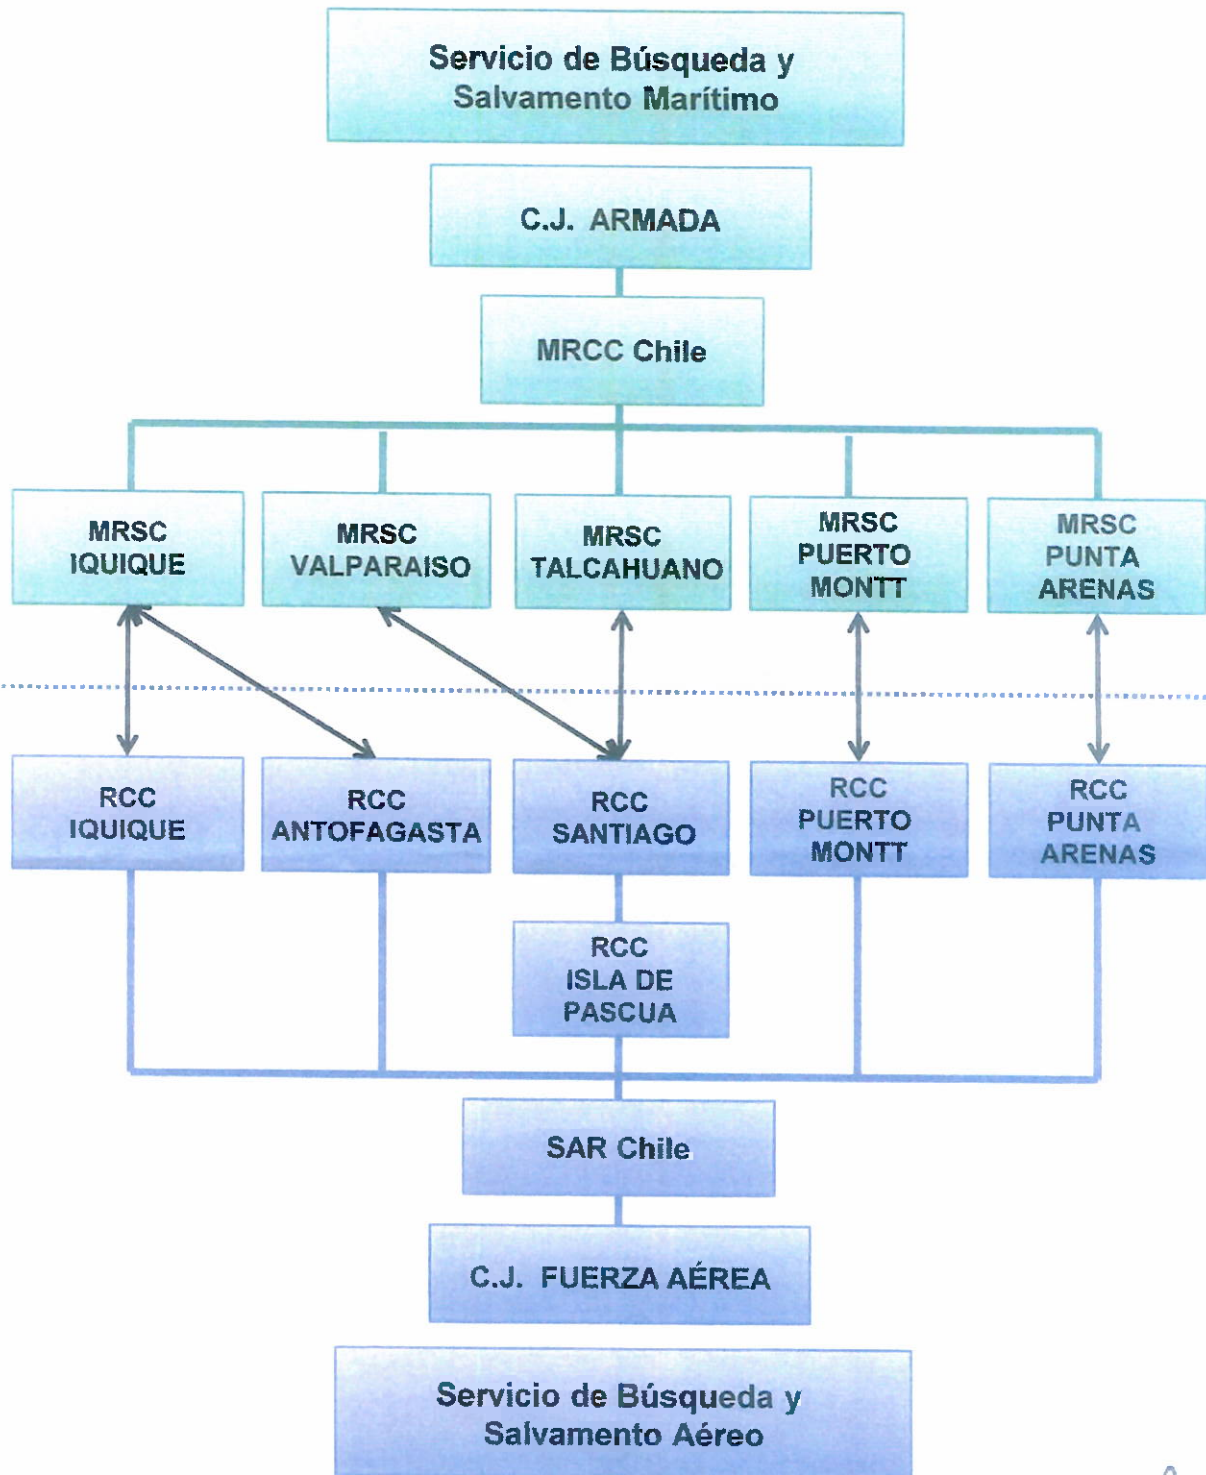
Servicio de Búsqueda y Salvamento Marítimo

C.J. ARMADA

MRCC Chile

MRSC IQUIQUE

MRSC VALPARAISO

MRSC TALCAHUANO

MRSC PUERTO MONTT

MRSC PUNTA ARENAS

RCC IQUIQUE

RCC ANTOFAGASTA

RCC SANTIAGO

RCC PUERTO MONTT

RCC PUNTA ARENAS

RCC ISLA DE PASCUA

SAR Chile

C.J. FUERZA AÉREA

Servicio de Búsqueda y Salvamento Aéreo